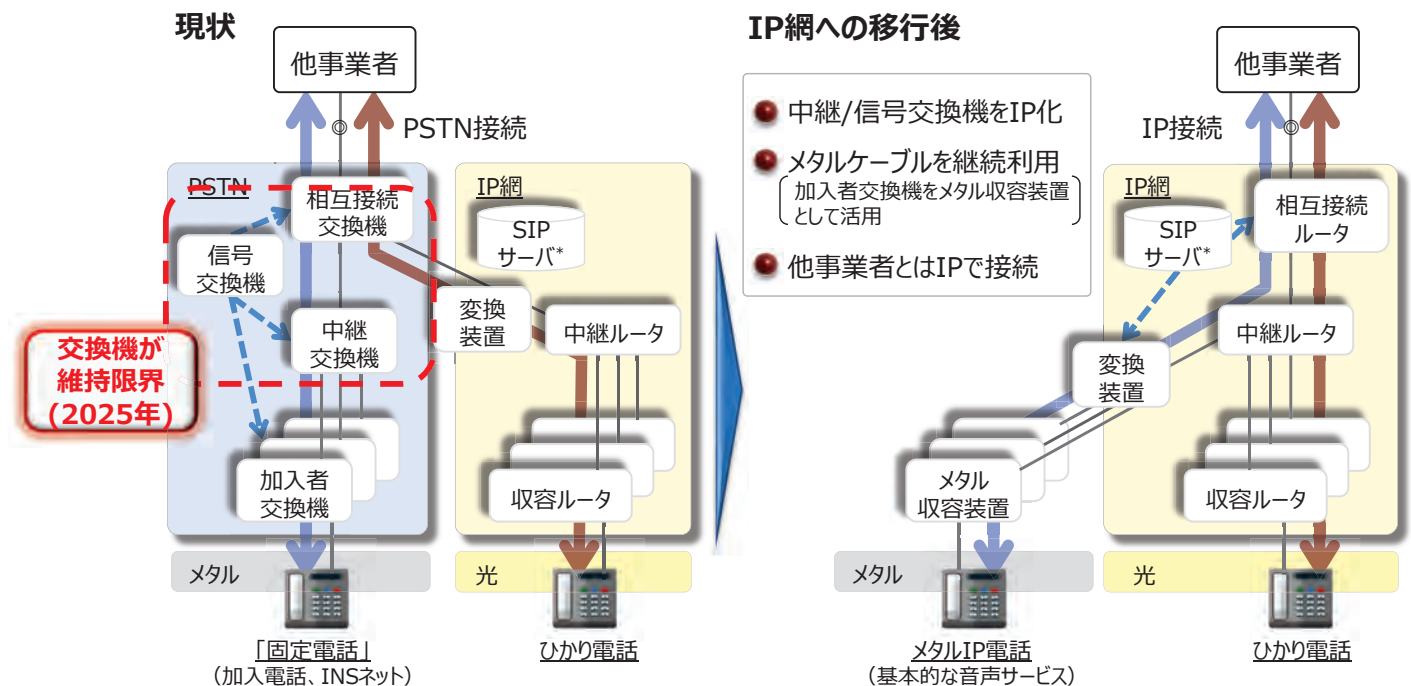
現状

他事業者

PSTN接続

PSTN

相互接続交換機

信号交換機

中継交換機

交換機が維持限界（2025年）

加入者交換機

IP網

SIPサーバ*

変換装置

中継ルータ

収容ルータ

メタル

光

「固定電話」
（加入電話、INSネット）

ひかり電話

IP網への移行後

中継/信号交換機をIP化

メタルケーブルを継続利用
（加入者交換機をメタル収容装置として活用）

他事業者とはIPで接続

他事業者

IP接続

IP網

SIPサーバ*

相互接続ルータ

中継ルータ

変換装置

メタル収容装置

収容ルータ

メタル

光

メタルIP電話
（基本的な音声サービス）

ひかり電話